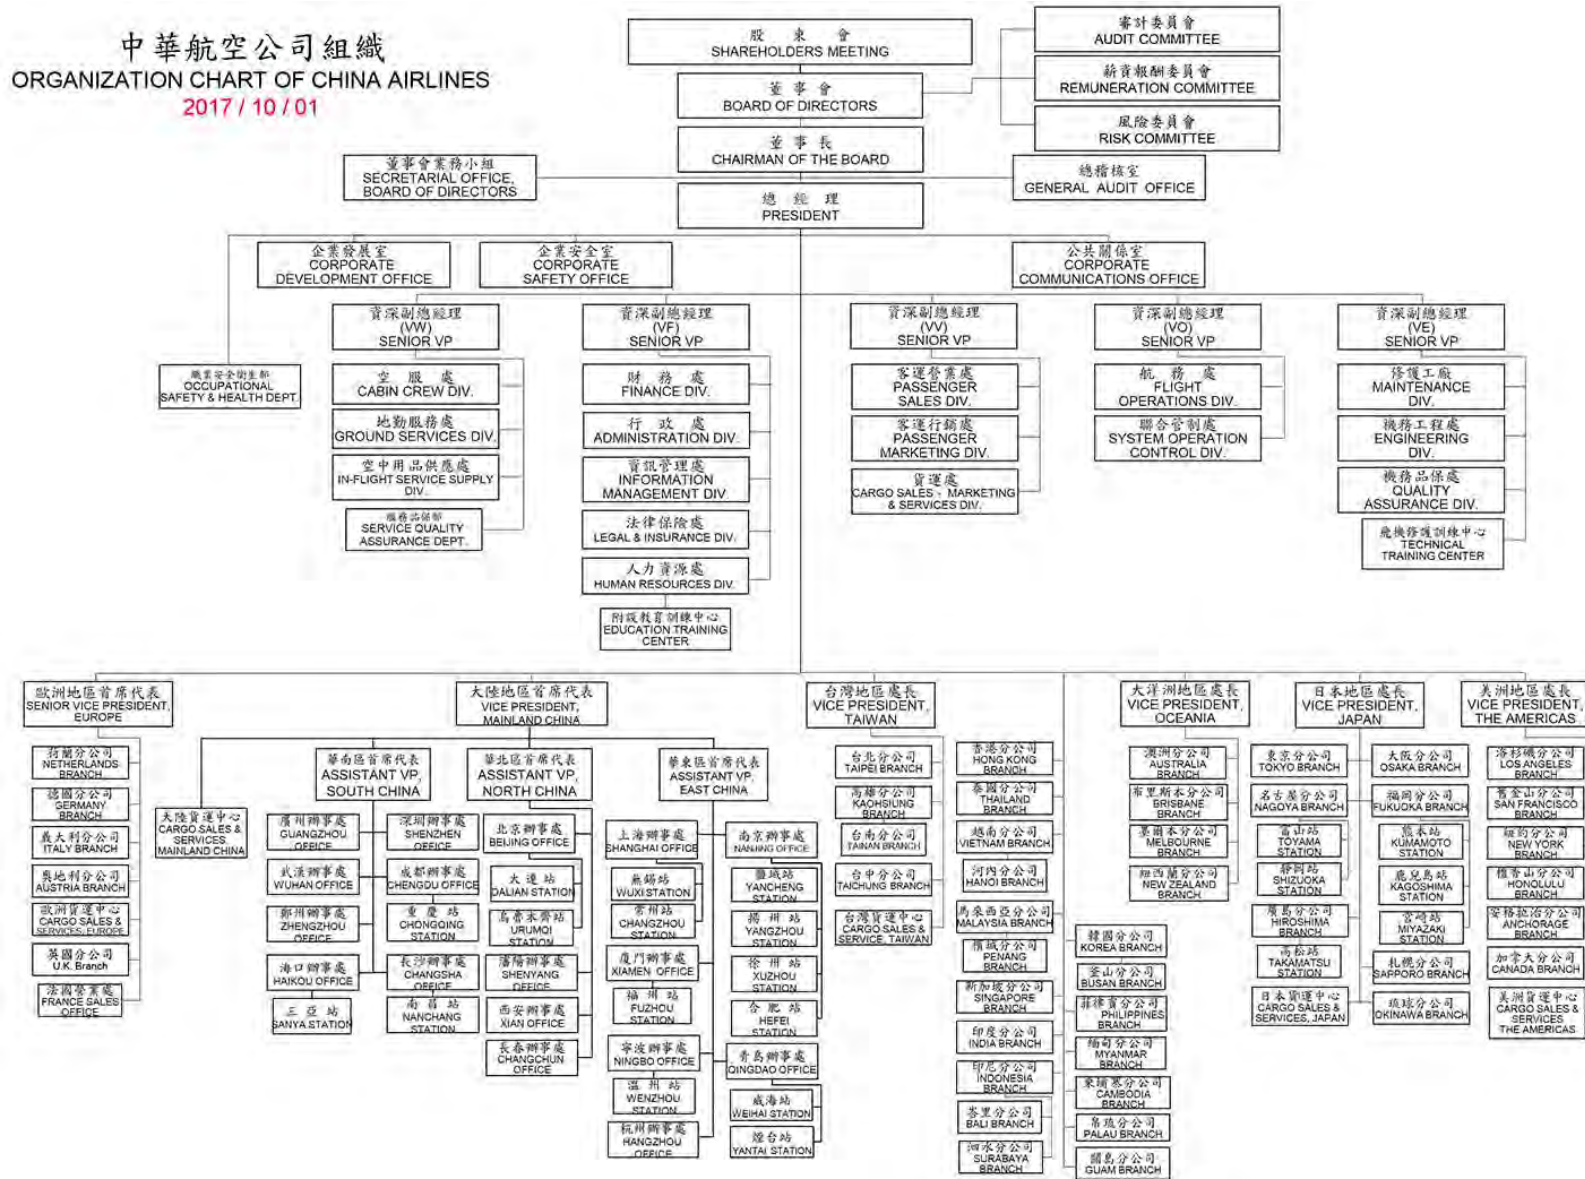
中華航空公司組織
ORGANIZATION CHART OF CHINA AIRLINES
2017 / 10 / 01

股東會
SHAREHOLDERS MEETING

審計委員會
AUDIT COMMITTEE

薪資報酬委員會
REMUNERATION COMMITTEE

董事會
BOARD OF DIRECTORS

風險委員會
RISK COMMITTEE

董事長
CHAIRMAN OF THE BOARD

董事會業務小組
SECRETARIAL OFFICE, BOARD OF DIRECTORS

總稽核室
GENERAL AUDIT OFFICE

總經理
PRESIDENT

企業發展室
CORPORATE DEVELOPMENT OFFICE

企業安全室
CORPORATE SAFETY OFFICE

公共關係室
CORPORATE COMMUNICATIONS OFFICE

資深副總經理 (VW) SENIOR VP

職業安全衛生部
OCCUPATIONAL SAFETY & HEALTH DEPT.

空服處
CABIN CREW DIV.

地勤服務處
GROUND SERVICES DIV.

空中用品供應處
IN-FLIGHT SERVICE SUPPLY DIV.

服務品保部
SERVICE QUALITY ASSURANCE DEPT.

資深副總經理 (VF) SENIOR VP

財務處
FINANCE DIV.

行政處
ADMINISTRATION DIV.

資訊管理處
INFORMATION MANAGEMENT DIV.

法律保險處
LEGAL & INSURANCE DIV.

人力資源處
HUMAN RESOURCES DIV.

附設教育訓練中心
EDUCATION TRAINING CENTER

資深副總經理 (VV) SENIOR VP

客運營業處
PASSENGER SALES DIV.

客運行銷處
PASSENGER MARKETING DIV.

貨運處
CARGO SALES、MARKETING & SERVICES DIV.

資深副總經理 (VO) SENIOR VP

航務處
FLIGHT OPERATIONS DIV.

聯合管制處
SYSTEM OPERATION CONTROL DIV.

資深副總經理 (VE) SENIOR VP

修護工廠
MAINTENANCE DIV.

機務工程處
ENGINEERING DIV.

機務品保處
QUALITY ASSURANCE DIV.

飛機修護訓練中心
TECHNICAL TRAINING CENTER

歐洲地區首席代表
SENIOR VICE PRESIDENT, EUROPE

荷蘭分公司 NETHERLANDS BRANCH
德國分公司 GERMANY BRANCH
義大利分公司 ITALY BRANCH
奧地利分公司 AUSTRIA BRANCH
歐洲貨運中心 CARGO SALES & SERVICES, EUROPE
英國分公司 U.K. Branch
法國營業處 FRANCE SALES OFFICE

大陸地區首席代表
VICE PRESIDENT, MAINLAND CHINA

大陸貨運中心 CARGO SALES & SERVICES MAINLAND CHINA

華南區首席代表
ASSISTANT VP, SOUTH CHINA

廣州辦事處 GUANGZHOU OFFICE
武漢辦事處 WUHAN OFFICE
鄭州辦事處 ZHENGZHOU OFFICE
海口辦事處 HAIKOU OFFICE
三亞站 SANYA STATION
深圳辦事處 SHENZHEN OFFICE
成都辦事處 CHENGDU OFFICE
重慶站 CHONGQING STATION
長沙辦事處 CHANGSHA OFFICE
南昌站 NANCHANG STATION

華北區首席代表
ASSISTANT VP, NORTH CHINA

北京辦事處 BEIJING OFFICE
大連站 DALIAN STATION
烏魯木齊站 URUMQI STATION
瀋陽辦事處 SHENYANG OFFICE
西安辦事處 XIAN OFFICE
長春辦事處 CHANGCHUN OFFICE

華東區首席代表
ASSISTANT VP, EAST CHINA

上海辦事處 SHANGHAI OFFICE
無錫站 WUXI STATION
常州站 CHANGZHOU STATION
廈門辦事處 XIAMEN OFFICE
福州站 FUZHOU STATION
寧波辦事處 NINGBO OFFICE
溫州站 WENZHOU STATION
杭州辦事處 HANGZHOU OFFICE
南京辦事處 NANJING OFFICE
鹽城站 YANCHENG STATION
揚州站 YANGZHOU STATION
徐州站 XUZHOU STATION
合肥站 HEFEI STATION
青島辦事處 QINGDAO OFFICE
威海站 WEIHAI STATION
煙台站 YANTAI STATION

台灣地區處長
VICE PRESIDENT, TAIWAN

台北分公司 TAIPEI BRANCH
高雄分公司 KAOHSIUNG BRANCH
台南分公司 TAINAN BRANCH
台中分公司 TAICHUNG BRANCH
台灣貨運中心 CARGO SALES & SERVICE, TAIWAN

香港分公司 HONG KONG BRANCH
泰國分公司 THAILAND BRANCH
越南分公司 VIETNAM BRANCH
河內分公司 HANOI BRANCH
馬來西亞分公司 MALAYSIA BRANCH
檳城分公司 PENANG BRANCH
新加坡分公司 SINGAPORE BRANCH
印度分公司 INDIA BRANCH
印尼分公司 INDONESIA BRANCH
峇里分公司 BALI BRANCH
泗水分公司 SURABAYA BRANCH

韓國分公司 KOREA BRANCH
釜山分公司 BUSAN BRANCH
菲律賓分公司 PHILIPPINES BRANCH
緬甸分公司 MYANMAR BRANCH
柬埔寨分公司 CAMBODIA BRANCH
帛琉分公司 PALAU BRANCH
關島分公司 GUAM BRANCH

大洋洲地區處長
VICE PRESIDENT, OCEANIA

澳洲分公司 AUSTRALIA BRANCH
布里斯本分公司 BRISBANE BRANCH
墨爾本分公司 MELBOURNE BRANCH
紐西蘭分公司 NEW ZEALAND BRANCH

日本地區處長
VICE PRESIDENT, JAPAN

東京分公司 TOKYO BRANCH
名古屋分公司 NAGOYA BRANCH
富山站 TOYAMA STATION
靜岡站 SHIZUOKA STATION
廣島分公司 HIROSHIMA BRANCH
高松站 TAKAMATSU STATION
日本貨運中心 CARGO SALES & SERVICES, JAPAN
大阪分公司 OSAKA BRANCH
福岡分公司 FUKUOKA BRANCH
熊本站 KUMAMOTO STATION
鹿兒島站 KAGOSHIMA STATION
宮崎站 MIYAZAKI STATION
札幌分公司 SAPPORO BRANCH
琉球分公司 OKINAWA BRANCH

美洲地區處長
VICE PRESIDENT, THE AMERICAS

洛杉磯分公司 LOS ANGELES BRANCH
舊金山分公司 SAN FRANCISCO BRANCH
紐約分公司 NEW YORK BRANCH
檀香山分公司 HONOLULU BRANCH
安格拉治分公司 ANCHORAGE BRANCH
加拿大分公司 CANADA BRANCH
美洲貨運中心 CARGO SALES & SERVICES THE AMERICAS